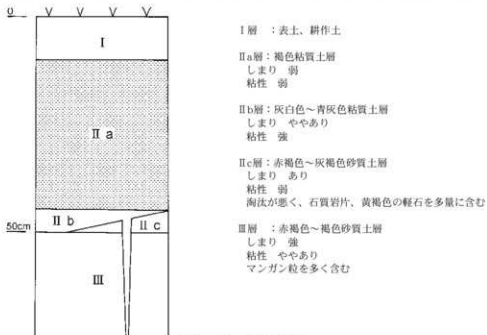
0

I

II a

50cm

II b

II c

III

I層 ：表土、耕作土

IIa層：褐色粘質土層
しまり 弱
粘性 弱

IIb層：灰白色～青灰色粘質土層
しまり ややあり
粘性 強

IIc層：赤褐色～灰褐色砂質土層
しまり あり
粘性 弱
淘汰が悪く、石質岩片、黄褐色の軽石を多量に含む

III層 ：赤褐色～黄褐色砂質土層
しまり 強
粘性 ややあり
マンガン粒を多く含む